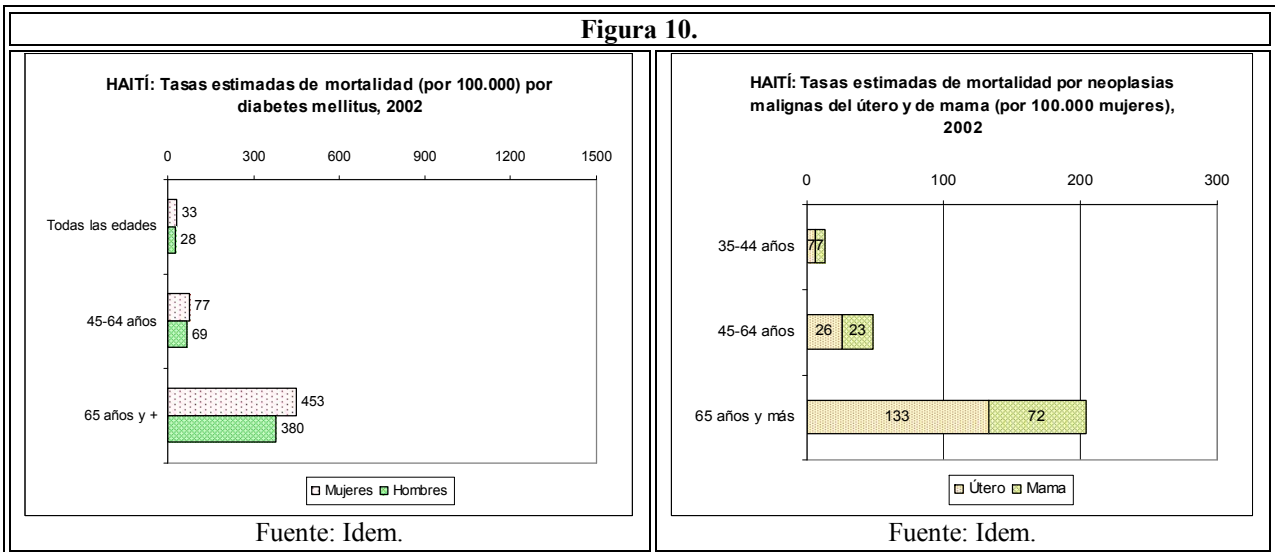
Figura 10.

HAITÍ: Tasas estimadas de mortalidad (por 100.000) por diabetes mellitus, 2002

0 300 600 900 1200 1500

Todas las edades 33 28

45-64 años 77 69

65 años y + 453 380

Mujeres Hombres

Fuente: Idem.

HAITÍ: Tasas estimadas de mortalidad por neoplasias malignas del útero y de mama (por 100.000 mujeres), 2002

0 100 200 300

35-44 años 7 7

45-64 años 26 23

65 años y más 133 72

Útero Mama

Fuente: Idem.